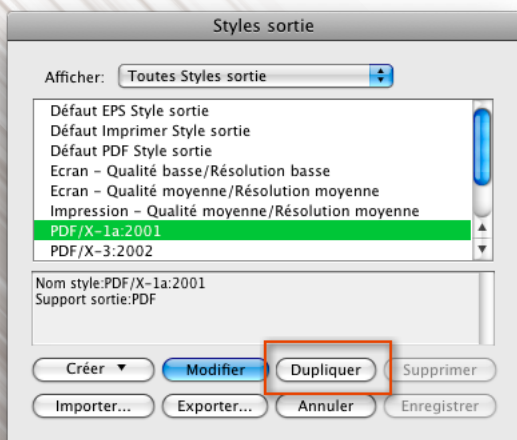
Styles sortie

Afficher: Toutes Styles sortie

Défaut EPS Style sortie
Défaut Imprimer Style sortie
Défaut PDF Style sortie
Ecran - Qualité basse/Résolution basse
Ecran - Qualité moyenne/Résolution moyenne
Impression - Qualité moyenne/Résolution moyenne
PDF/X-1a:2001
PDF/X-3:2002

Nom style:PDF/X-1a:2001
Support sortie:PDF

Créer ▼
Modifier
Dupliquer
Supprimer
Importer...
Exporter...
Annuler
Enregistrer